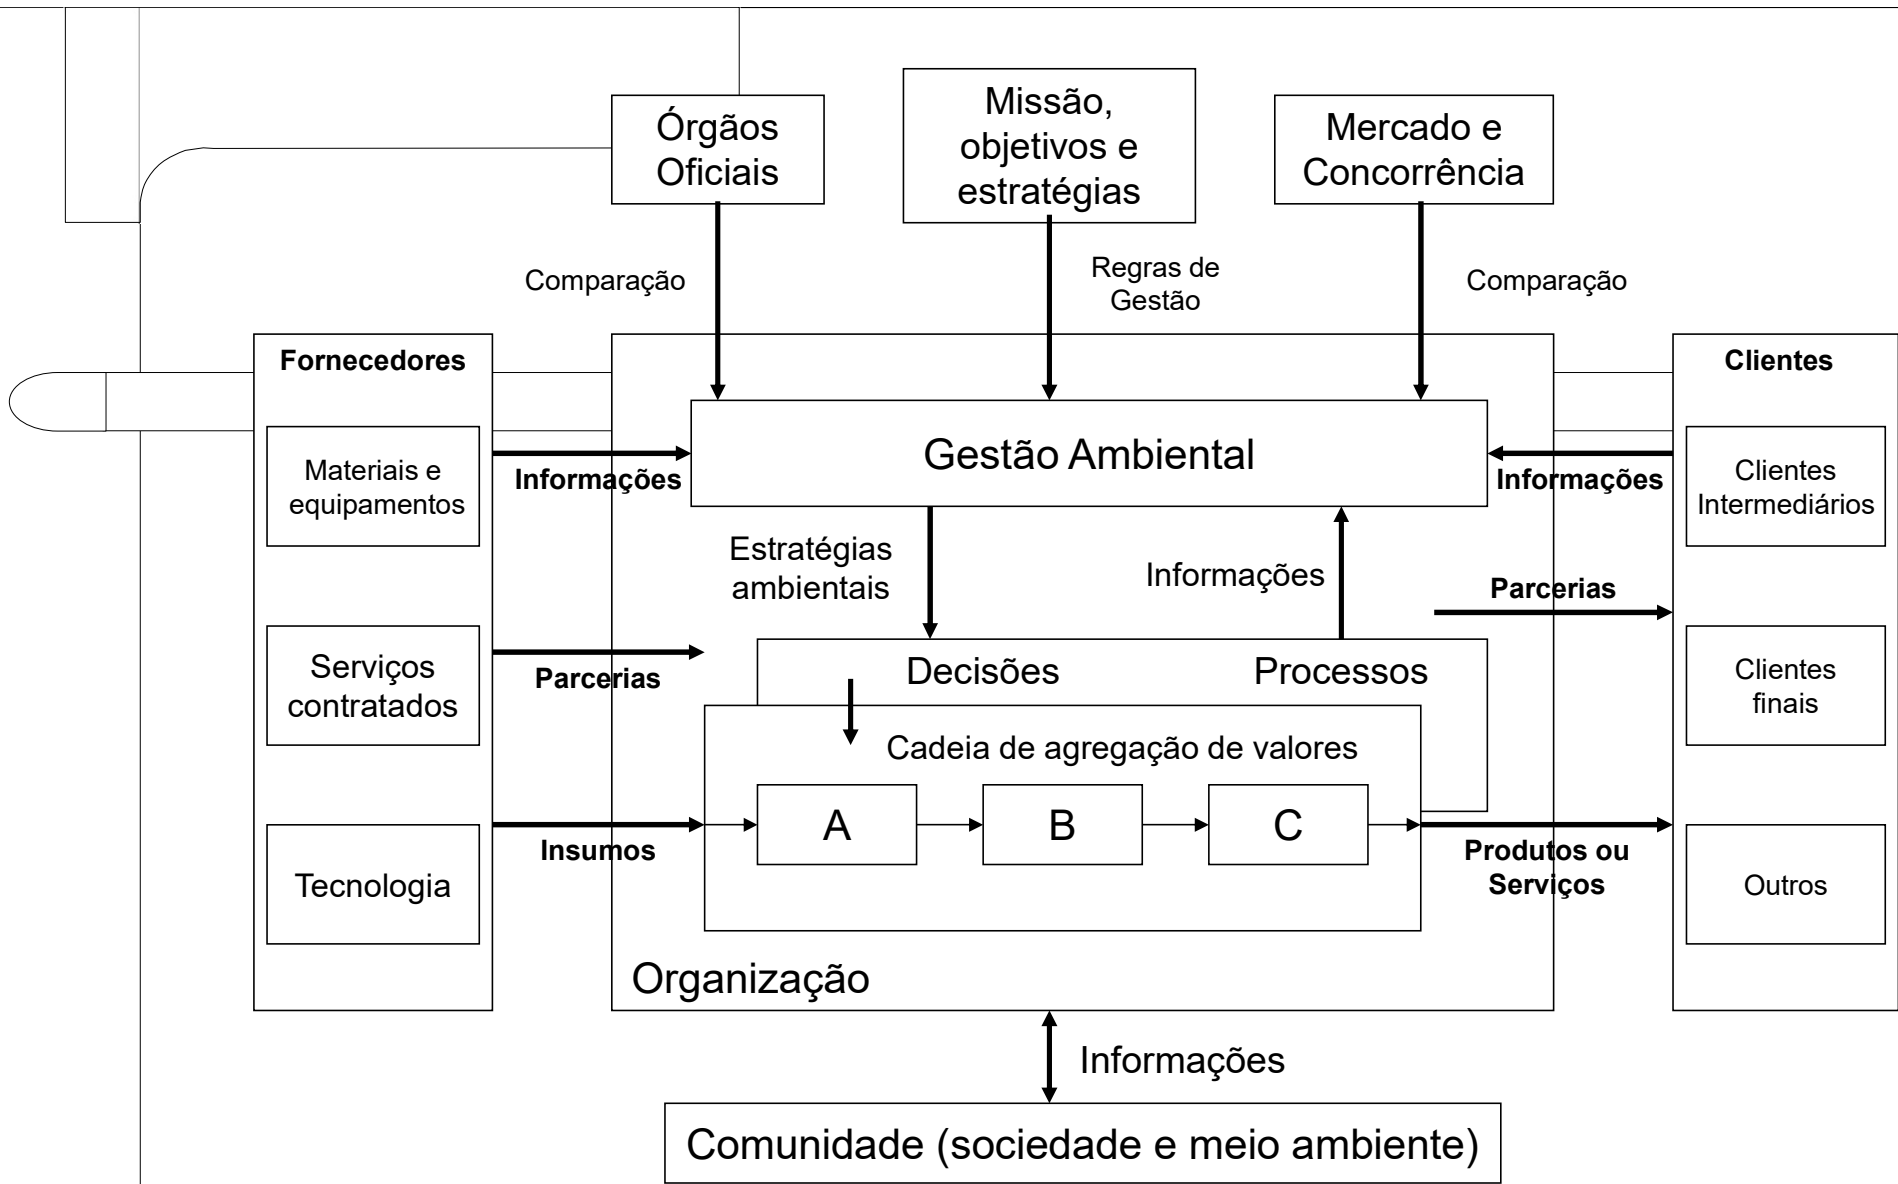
Órgãos Oficiais

Missão, objetivos e estratégias

Mercado e Concorrência

Comparação

Regras de Gestão

Comparação

Fornecedores

Materiais e equipamentos

Serviços contratados

Tecnologia

Informações

Parcerias

Insumos

Gestão Ambiental

Estratégias ambientais

Informações

Decisões

Processos

Cadeia de agregação de valores

A

B

C

Organização

Clientes

Clientes Intermediários

Clientes finais

Outros

Informações

Parcerias

Produtos ou Serviços

Informações

Comunidade (sociedade e meio ambiente)